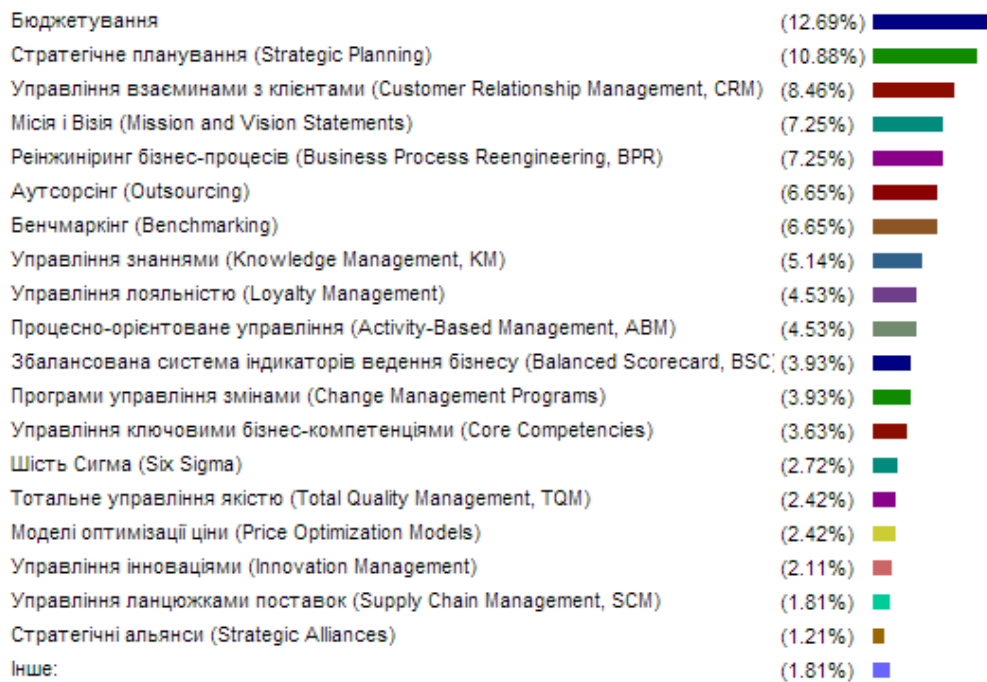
| | |
|---|---|
| Бюджетування | (12.69%) |
| Стратегічне планування (Strategic Planning) | (10.88%) |
| Управління взаєминами з клієнтами (Customer Relationship Management, CRM) | (8.46%) |
| Місія і Візія (Mission and Vision Statements) | (7.25%) |
| Реінжиніринг бізнес-процесів (Business Process Reengineering, BPR) | (7.25%) |
| Аутсорсінг (Outsourcing) | (6.65%) |
| Бенчмаркінг (Benchmarking) | (6.65%) |
| Управління знаннями (Knowledge Management, KM) | (5.14%) |
| Управління лояльністю (Loyalty Management) | (4.53%) |
| Процесно-орієнтоване управління (Activity-Based Management, ABM) | (4.53%) |
| Збалансована система індикаторів ведення бізнесу (Balanced Scorecard, BSC | (3.93%) |
| Програми управління змінами (Change Management Programs) | (3.93%) |
| Управління ключовими бізнес-компетенціями (Core Competencies) | (3.63%) |
| Шість Сигма (Six Sigma) | (2.72%) |
| Тотальне управління якістю (Total Quality Management, TQM) | (2.42%) |
| Моделі оптимізації ціни (Price Optimization Models) | (2.42%) |
| Управління інноваціями (Innovation Management) | (2.11%) |
| Управління ланцюжками поставок (Supply Chain Management, SCM) | (1.81%) |
| Стратегічні альянси (Strategic Alliances) | (1.21%) |
| Інше: | (1.81%) |